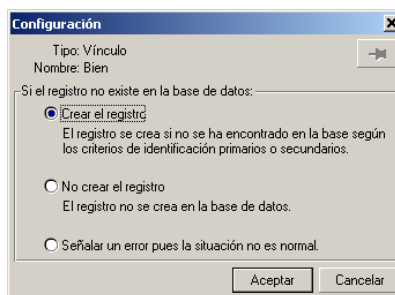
Configuración

Tipo: Vínculo
Nombre: Bien

Si el registro no existe en la base de datos:

Crear el registro
El registro se crea si no se ha encontrado en la base según los criterios de identificación primarios o secundarios.

No crear el registro
El registro no se crea en la base de datos.

Señalar un error pues la situación no es normal.

Aceptar
Cancelar